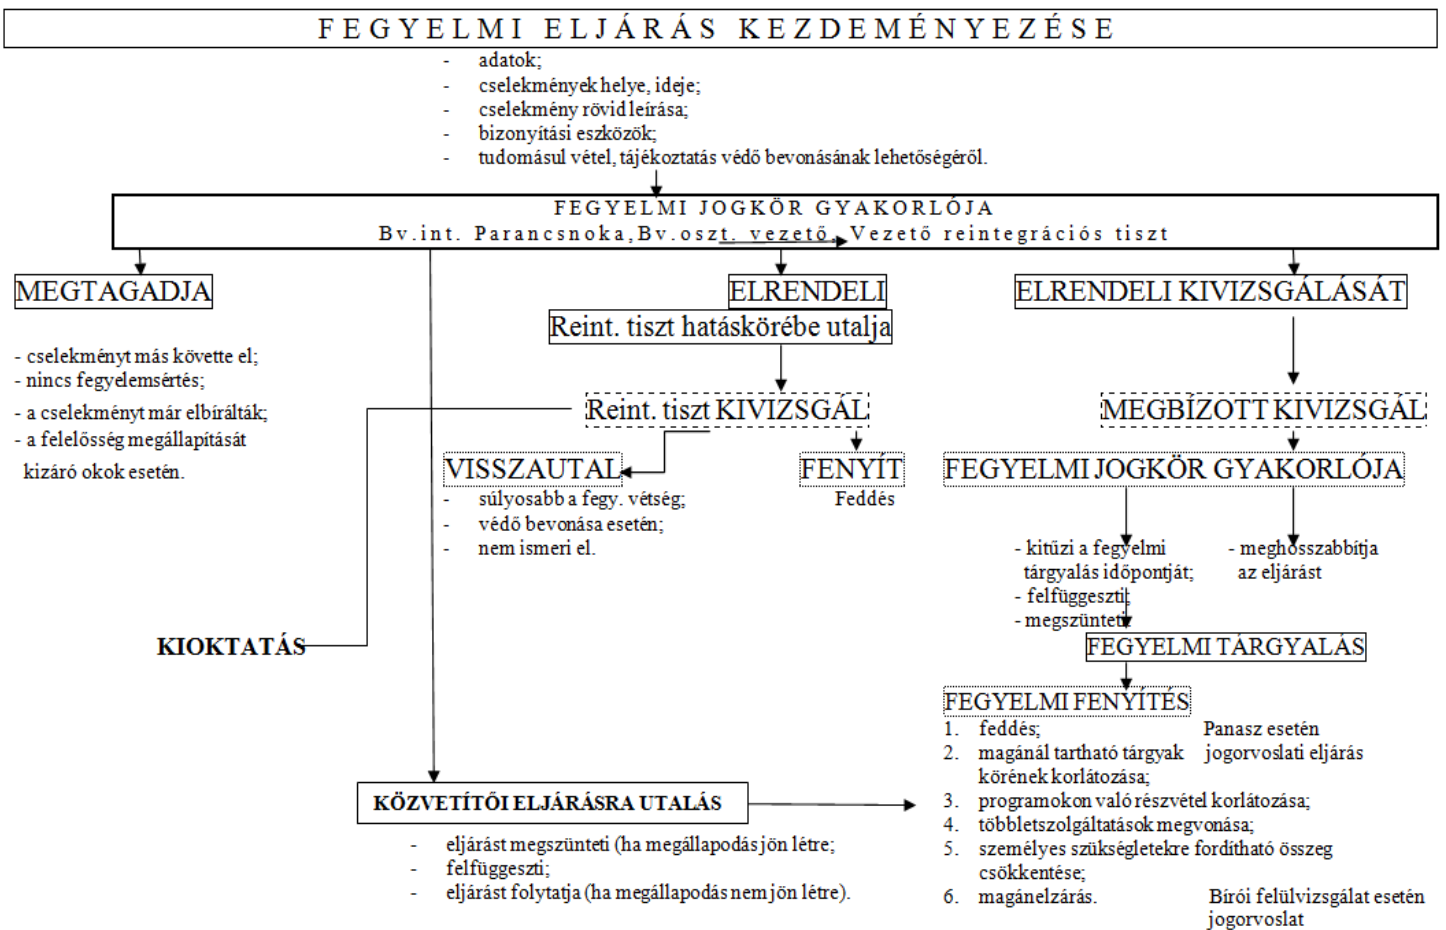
FEGYELMI ELJÁRÁS KEZDEMÉNYEZÉSE

- adatok;
- cselekmények helye, ideje;
- cselekmény rövid leírása;
- bizonyítási eszközök;
- tudomásul vétel, tájékoztatás védő bevonásának lehetőségéről.

FEGYELMI JOGKÖR GYAKORLÓJA
Bv.int. Parancsnoka, Bv.oszt. vezető, Vezető reintegrációs tiszt

MEGTAGADJA

- cselekményt más követte el;
- nincs fegyelemsértés;
- a cselekményt már elbírálták;
- a felelősség megállapítását kizáró okok esetén.

ELRENDELI
Reint. tiszt hatáskörébe utalja

Reint. tiszt KIVIZSGÁL

VISSZAUTAL
- súlyosabb a fegy. vétség;
- védő bevonása esetén;
- nem ismeri el.

FENYÍT
Feddés

ELRENDELI KIVIZSGÁLÁSÁT

MEGBÍZOTT KIVIZSGÁL

FEGYELMI JOGKÖR GYAKORLÓJA

- kitűzi a fegyelmi tárgyalás időpontját;
- felfüggeszti;
- megszünteti

- meghosszabbítja az eljárást

KIOKTATÁS

FEGYELMI TÁRGYALÁS

FEGYELMI FENYÍTÉS
1. feddés;
2. magánál tartható tárgyak körének korlátozása;
3. programokon való részvétel korlátozása;
4. többletszolgáltatások megvonása;
5. személyes szükségletekre fordítható összeg csökkentése;
6. magánelzárás.

Panasz esetén jogorvoslati eljárás

Bírói felülvizsgálat esetén jogorvoslat

KÖZVETÍTŐI ELJÁRÁSRA UTALÁS

- eljárást megszünteti (ha megállapodás jön létre;
- felfüggeszti;
- eljárást folytatja (ha megállapodás nem jön létre).